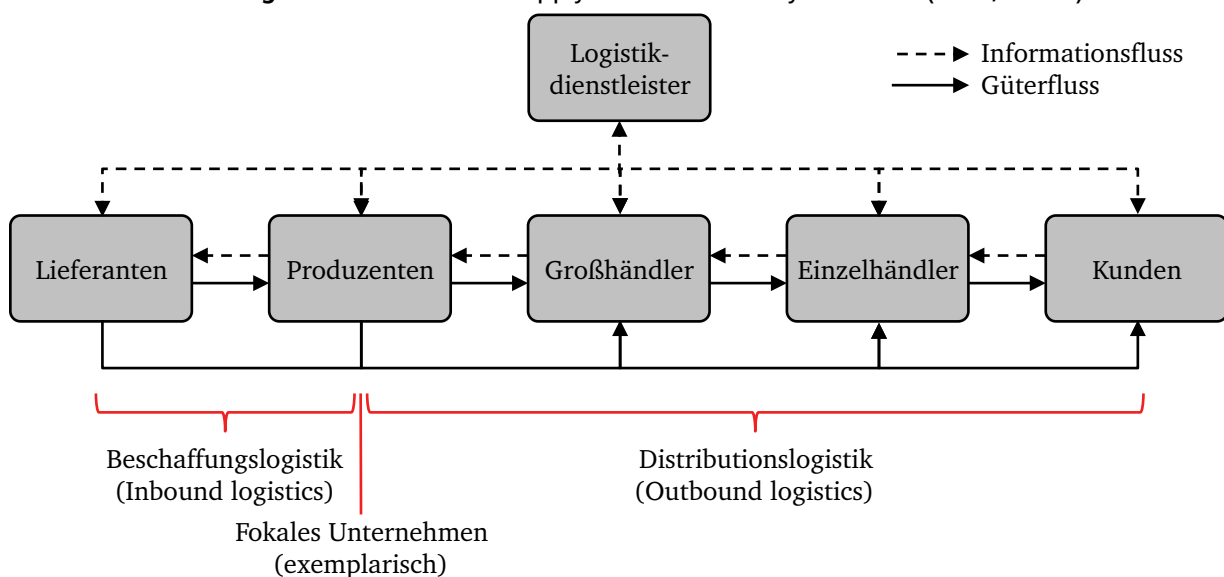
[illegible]

Logistikdienstleister

Informationsfluss
Güterfluss

Lieferanten
Produzenten
Großhändler
Einzelhändler
Kunden

Beschaffungslogistik
(Inbound logistics)

Distributionslogistik
(Outbound logistics)

Fokales Unternehmen
(exemplarisch)